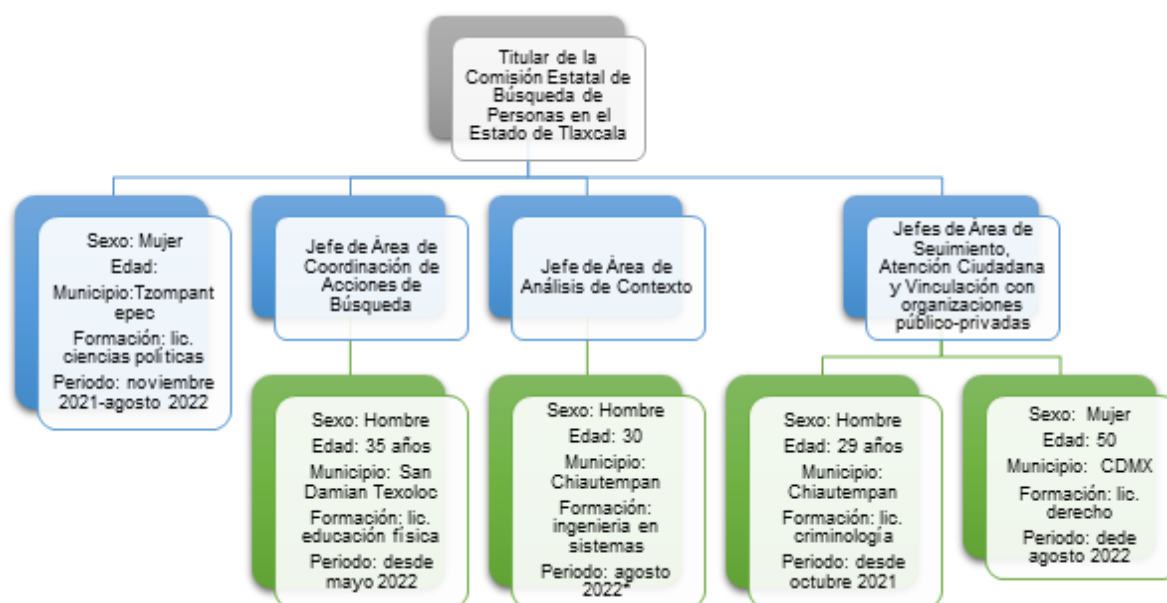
Titular de la Comisión Estatal de Búsqueda de Personas en el Estado de Tlaxcala

Sexo: Mujer
Edad:
Municipio:Tzompantepec
Formación: lic. ciencias políticas
Periodo: noviembre 2021-agosto 2022

Jefe de Área de Coordinación de Acciones de Búsqueda

Sexo: Hombre
Edad: 35 años
Municipio: San Damian Texoloc
Formación: lic. educación física
Periodo: desde mayo 2022

Jefe de Área de Análisis de Contexto

Sexo: Hombre
Edad: 30
Municipio: Chiautempan
Formación: ingeniería en sistemas
Periodo: agosto 2022$^{2}$

Jefes de Área de Seuimiento, Atención Ciudadana y Vinculación con organizaciones público-privadas

Sexo: Hombre
Edad: 29 años
Municipio: Chiautempan
Formación: lic. criminología
Periodo: desde octubre 2021

Sexo: Mujer
Edad: 50
Municipio: CDMX
Formación: lic. derecho
Periodo: dede agosto 2022